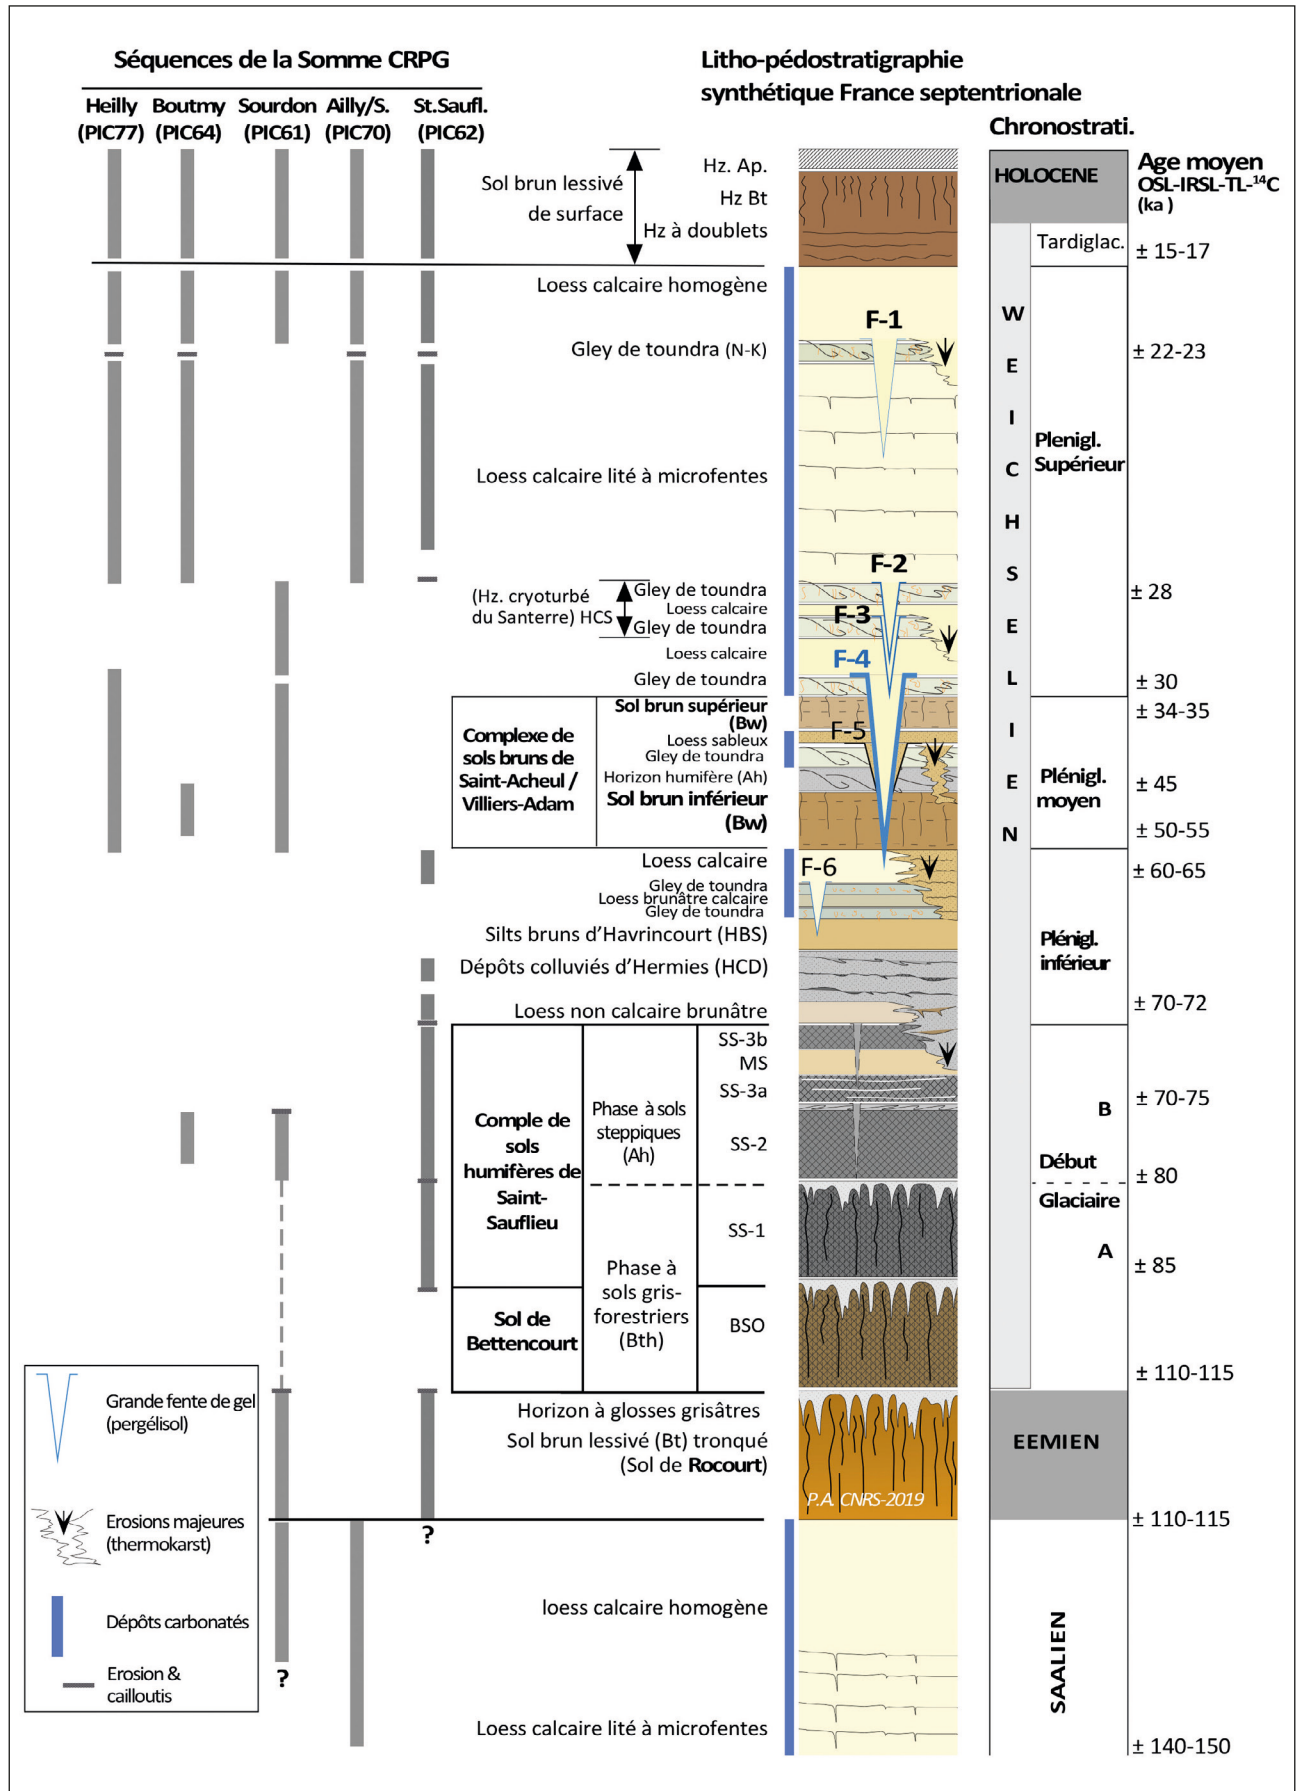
Séquences de la Somme CRPG

Heilly (PIC77) Boutmy (PIC64) Sourdon (PIC61) Ailly/S. (PIC70) St.Saufl. (PIC62)

Litho-pédostratigraphie synthétique France septentrionale

Chronostrati.

Sol brun lessivé de surface

Hz. Ap.
Hz Bt
Hz à doublets

HOLOCENE

Age moyen OSL-IRSL-TL-$^{14}$C (ka)

Tardiglac. ± 15-17

Loess calcaire homogène

F-1

Gley de toundra (N-K) ± 22-23

Loess calcaire lité à microfentes

W E I C H S E L I E N

Plenigl. Supérieur

F-2

(Hz. cryoturbé du Santerre) HCS

Gley de toundra
Loess calcaire
Gley de toundra
F-3
Loess calcaire
F-4
Gley de toundra

± 28

± 30

Complexe de sols bruns de Saint-Acheul / Villiers-Adam

Sol brun supérieur (Bw)
Loess sableux
Gley de toundra
Horizon humifère (Ah)
Sol brun inférieur (Bw)

F-5

± 34-35

Plénigl. moyen

± 45

± 50-55

Loess calcaire
F-6
Gley de toundra
Loess brunâtre calcaire
Gley de toundra
Silts bruns d'Havrincourt (HBS)
Dépôts colluviés d'Hermies (HCD)
Loess non calcaire brunâtre

± 60-65

Plénigl. inférieur

± 70-72

Comple de sols humifères de Saint-Sauflieu

Phase à sols steppiques (Ah)

SS-3b
MS
SS-3a
SS-2

B

± 70-75

Début

± 80

Glaciaire

SS-1

A

± 85

Phase à sols gris-forestriers (Bth)

Sol de Bettencourt

BSO

± 110-115

Grande fente de gel (pergélisol)

Horizon à glosses grisâtres
Sol brun lessivé (Bt) tronqué (Sol de Rocourt)

EEMIEN

P.A. CNRS-2019

Erosions majeures (thermokarst)

?

± 110-115

Dépôts carbonatés

loess calcaire homogène

SAALIEN

Erosion & cailloutis

?

Loess calcaire lité à microfentes

± 140-150